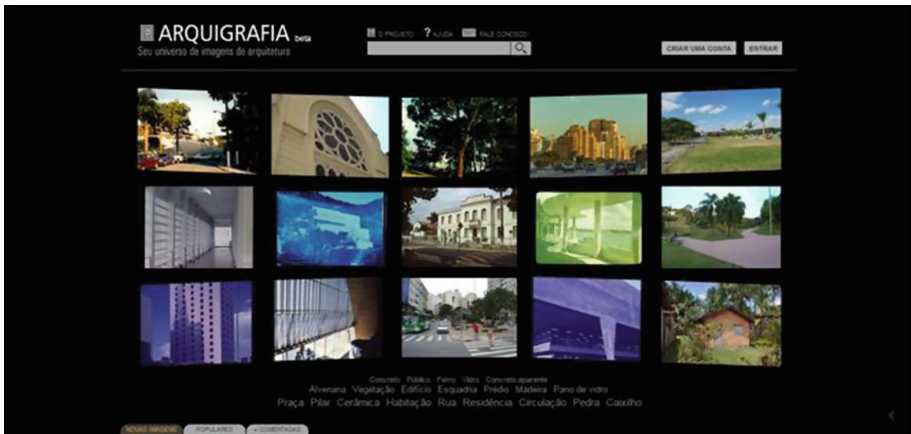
ARQUIGRAFIA Beta
Seu universo de imagens de arquitetura

O PROJETO ? AJUDA FALE CONOSCO

CRIAR UMA CONTA ENTRAR

Concreto Público Ferro Vidro Concreto aparente
Alvenaria Vegetação Edifício Esquadria Prédio Madeira Pano de vidro
Praça Pilar Cerâmica Habitação Rua Residência Circulação Pedra Caixilho

NOVAS IMAGENS POPULARES + COMENTADAS